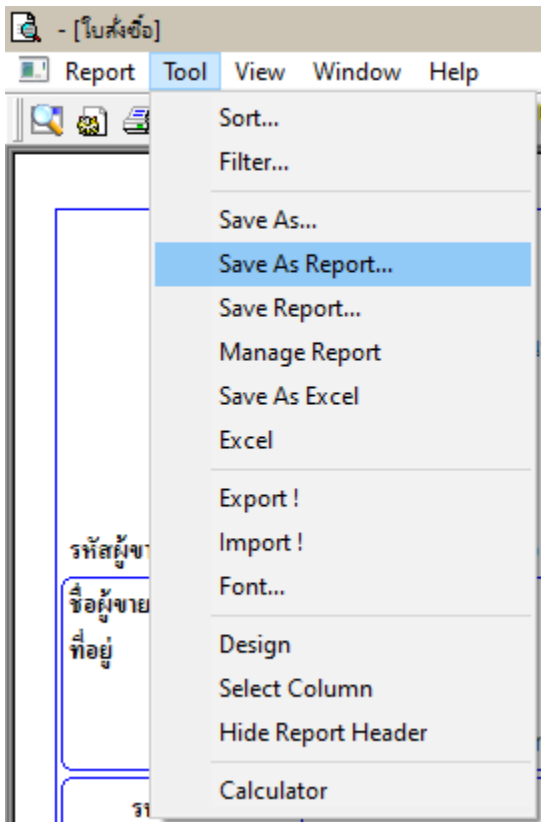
- [ใบสั่งซื้อ]

Report Tool View Window Help

Sort...
Filter...
Save As...
Save As Report...
Save Report...
Manage Report
Save As Excel
Excel
Export !
Import !
Font...
Design
Select Column
Hide Report Header
Calculator

รหัสผู้ขา
ชื่อผู้ขาย
ที่อยู่
รา